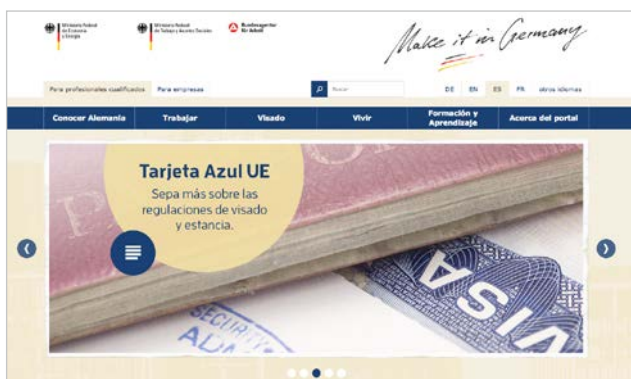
Ministerio Federal de Economía y Energía

Ministerio Federal de Trabajo y Asuntos Sociales

Bundesagentur für Arbeit

Make it in Germany

Para profesionales cualificados | Para empresas

Buscar

DE | EN | ES | FR | otros idiomas

Conocer Alemania | Trabajar | Visado | Vivir | Formación y Aprendizaje | Acerca del portal

Tarjeta Azul UE

Sepa más sobre las regulaciones de visado y estancia.

VISA

SECURITY

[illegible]